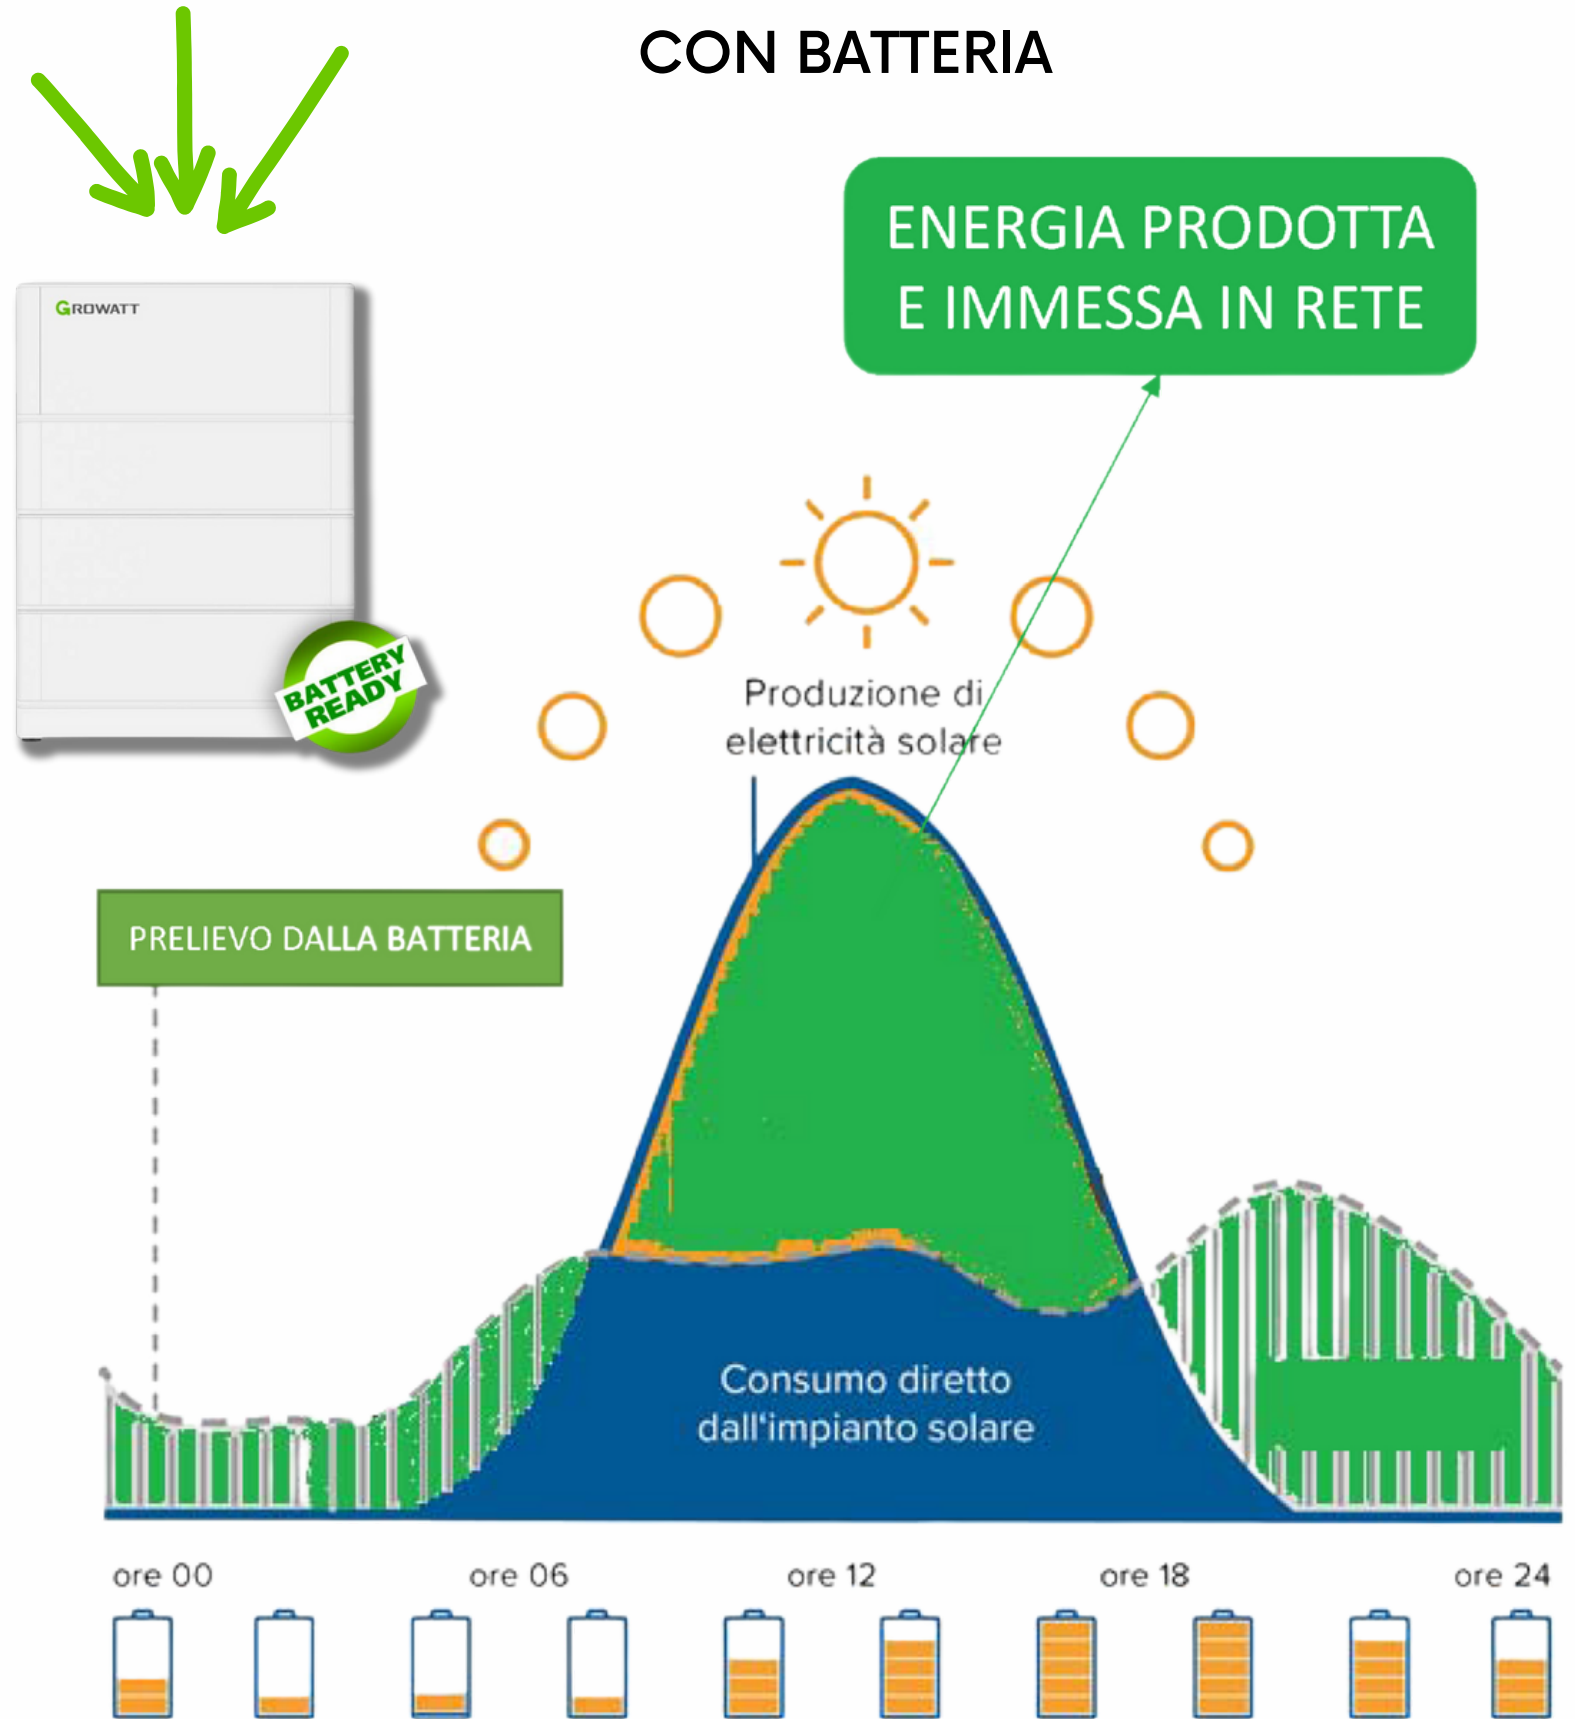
CON BATTERIA

GROWATT

BATTERY READY

ENERGIA PRODOTTA E IMMESSA IN RETE

Produzione di elettricità solare

PRELIEVO DALLA BATTERIA

Consumo diretto dall'impianto solare

ore 00

ore 06

ore 12

ore 18

ore 24